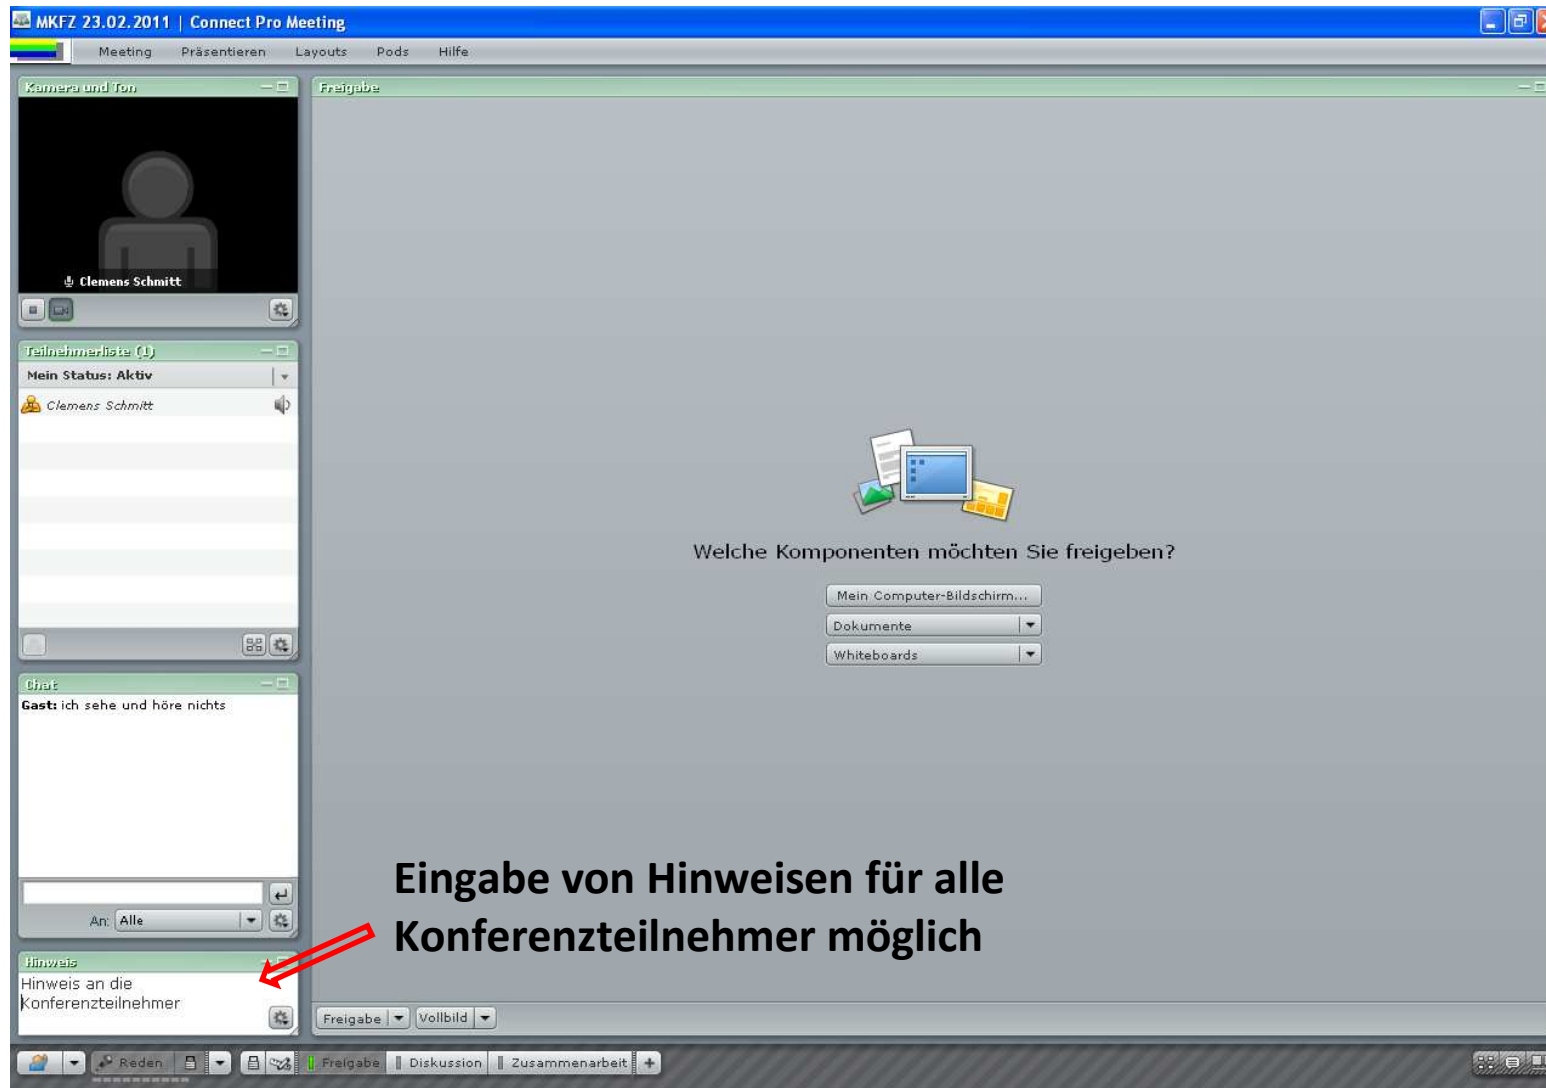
MKFZ 23.02.2011 | Connect Pro Meeting

Meeting Präsentieren Layouts Pods Hilfe

Kamera und Ton

Clemens Schmitt

Teilnehmerliste (1)

Mein Status: Aktiv

Clemens Schmitt

Chat

Gast: ich sehe und höre nichts

An: Alle

Hinweis

Hinweis an die Konferenzteilnehmer

Freigabe

Welche Komponenten möchten Sie freigeben?

Mein Computer-Bildschirm...

Dokumente

Whiteboards

Eingabe von Hinweisen für alle Konferenzteilnehmer möglich

Freigabe

Vollbild

Reden

Freigabe

Diskussion

Zusammenarbeit